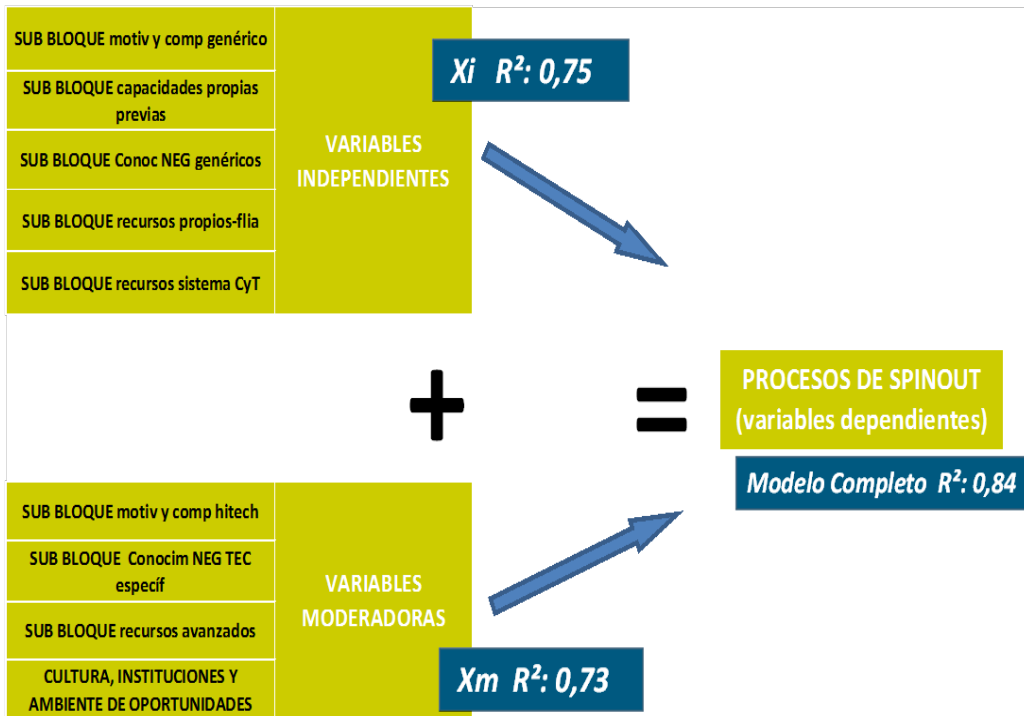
SUB BLOQUE motiv y comp genérico

SUB BLOQUE capacidades propias previas

SUB BLOQUE Conoc NEG genéricos

SUB BLOQUE recursos propios-flia

SUB BLOQUE recursos sistema CyT

VARIABLES INDEPENDIENTES

Xi $R^2$: 0,75

+

=

PROCESOS DE SPINOUT (variables dependientes)

Modelo Completo $R^2$: 0,84

SUB BLOQUE motiv y comp hitech

SUB BLOQUE Conocim NEG TEC específ

SUB BLOQUE recursos avanzados

CULTURA, INSTITUCIONES Y AMBIENTE DE OPORTUNIDADES

VARIABLES MODERADORAS

Xm $R^2$: 0,73